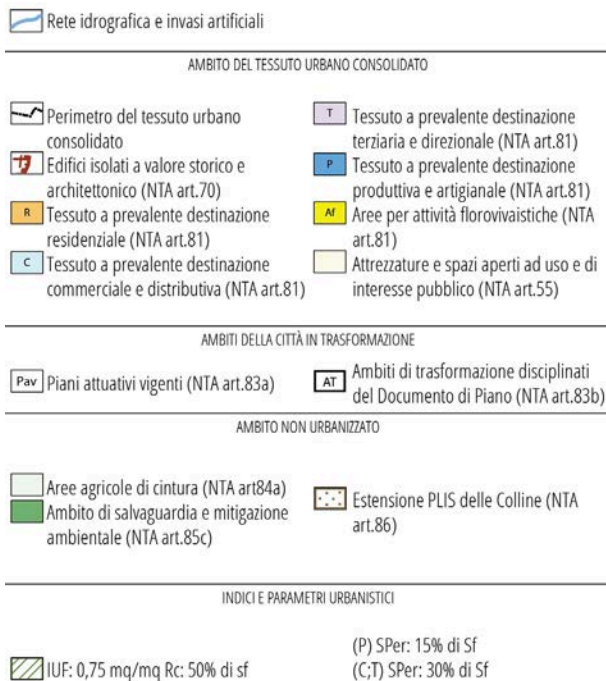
Rete idrografica e invasi artificiali

AMBITO DEL TESSUTO URBANO CONSOLIDATO

Perimetro del tessuto urbano consolidato

Edifici isolati a valore storico e architettonico (NTA art.70)

R Tessuto a prevalente destinazione residenziale (NTA art.81)

C Tessuto a prevalente destinazione commerciale e distributiva (NTA art.81)

T Tessuto a prevalente destinazione terziaria e direzionale (NTA art.81)

P Tessuto a prevalente destinazione produttiva e artigianale (NTA art.81)

Af Aree per attività florovivaistiche (NTA art.81)

Attrezzature e spazi aperti ad uso e di interesse pubblico (NTA art.55)

AMBITI DELLA CITTÀ IN TRASFORMAZIONE

Pav Piani attuativi vigenti (NTA art.83a)

AT Ambiti di trasformazione disciplinati del Documento di Piano (NTA art.83b)

AMBITO NON URBANIZZATO

Aree agricole di cintura (NTA art84a)

Ambito di salvaguardia e mitigazione ambientale (NTA art.85c)

Estensione PLIS delle Colline (NTA art.86)

INDICI E PARAMETRI URBANISTICI

IUF: 0,75 mq/mq Rc: 50% di sf

(P) SPer: 15% di Sf
(C;T) SPer: 30% di Sf